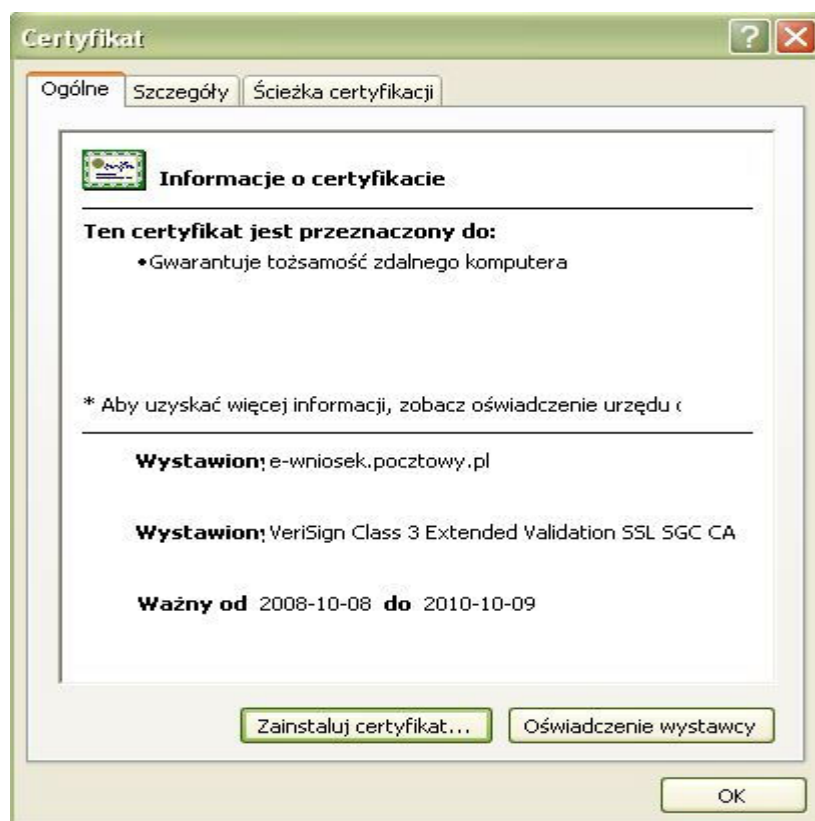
Certyfikat

Ogólne | Szczegóły | Ścieżka certyfikacji

Informacje o certyfikacie

Ten certyfikat jest przeznaczony do:

•Gwarantuje tożsamość zdalnego komputera

* Aby uzyskać więcej informacji, zobacz oświadczenie urzędu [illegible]

Wystawion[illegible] e-wniosek.pocztowy.pl

Wystawion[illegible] VeriSign Class 3 Extended Validation SSL SGC CA

Ważny od 2008-10-08 do 2010-10-09

Zainstaluj certyfikat... | Oświadczenie wystawcy

OK